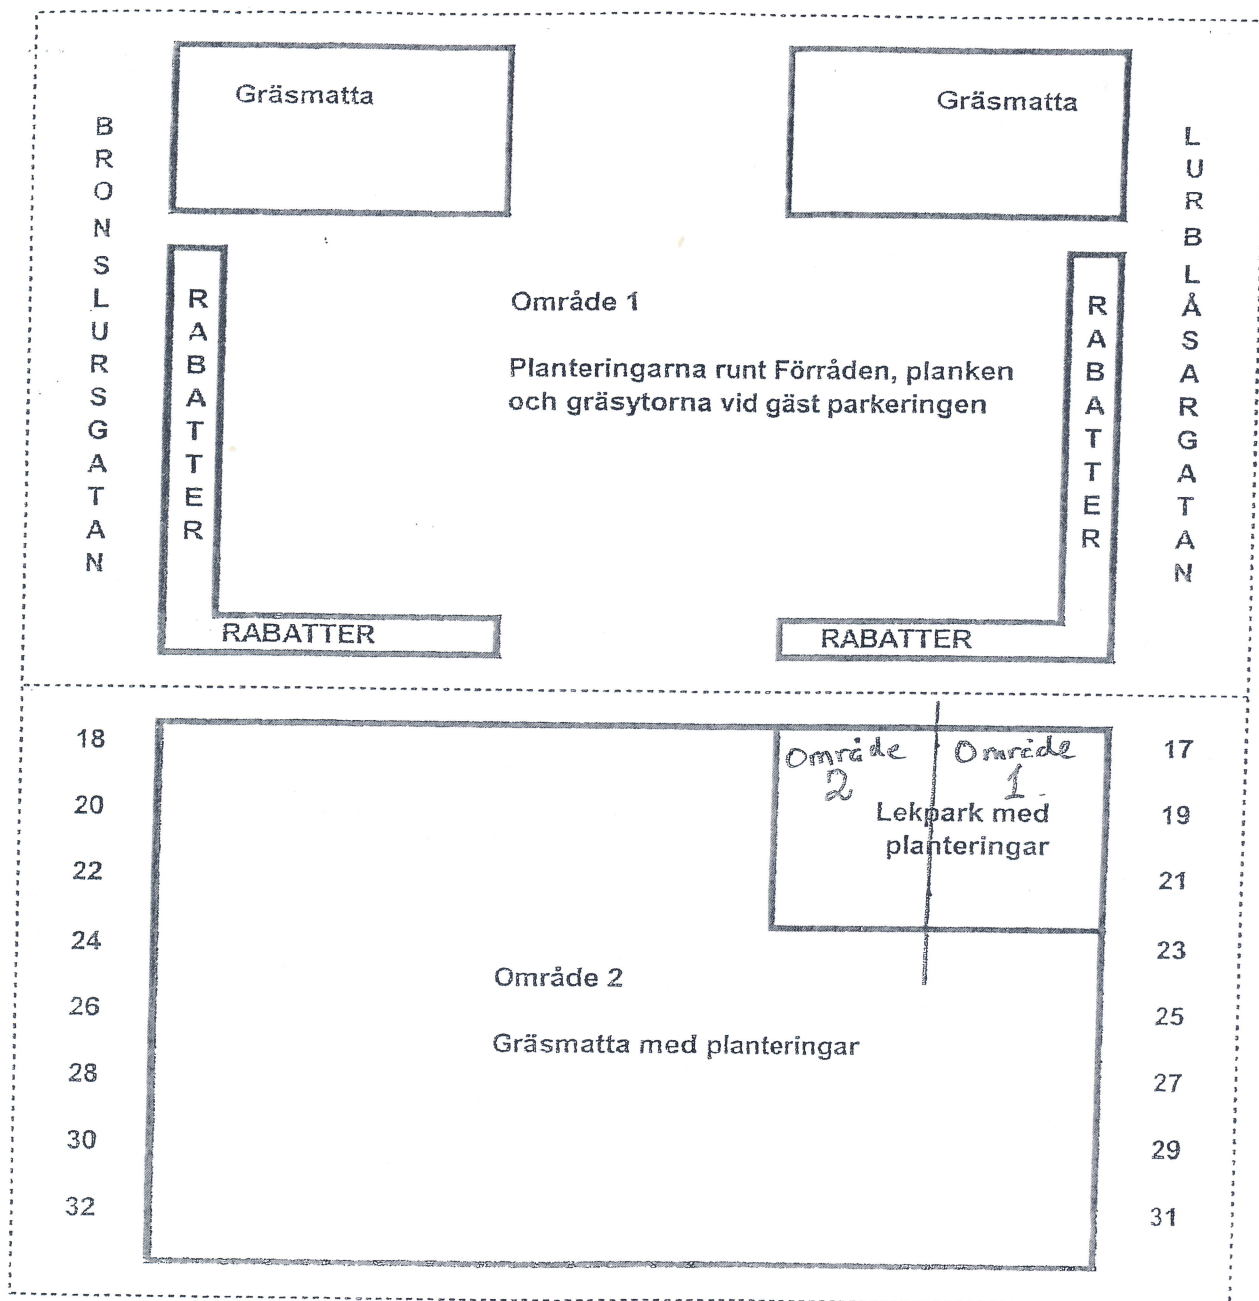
Gräsmatta

Gräsmatta

BRONSLURSGATAN

RABATTER

Område 1

Planteringarna runt Förråden, planken och gräsytorna vid gäst parkeringen

RABATTER

LURBLÅSARGATAN

RABATTER

RABATTER

18
20
22
24
26
28
30
32

Område 2

Område 1

Lekpark med planteringar

17
19
21
23
25
27
29
31

Område 2

Gräsmatta med planteringar